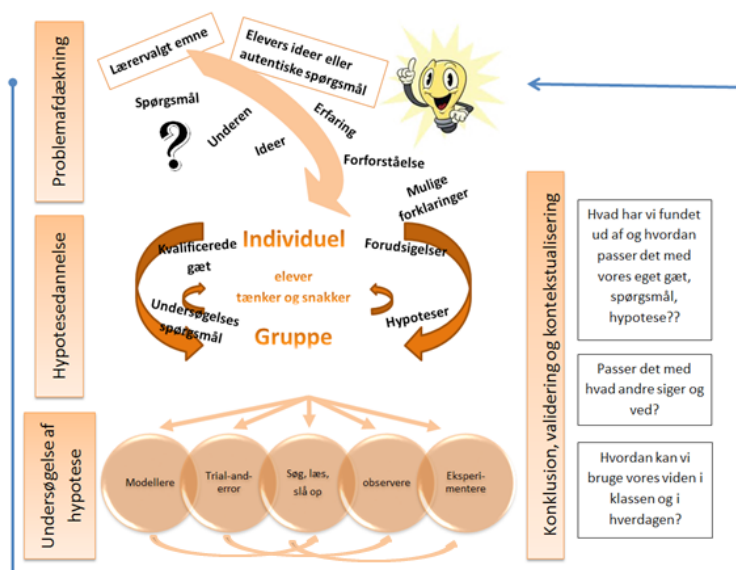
Problemafdækning

Lærervalgt emne

Elevers ideer eller autentiske spørgsmål

Spørgsmål

Underen

Ideer

Erfaring

Forforståelse

Mulige forklaringer

Hypotesedannelse

Kvalificerede gæt

Individuel

elever tænker og snakker

Forudsigelser

Undersøgelses spørgsmål

Gruppe

Hypoteser

Undersøgelse af hypotese

Modellere

Trial-and-error

Søg, læs, slå op

observere

Eksperimentere

Konklusion, validering og kontekstualisering

Hvad har vi fundet ud af og hvordan passer det med vores eget gæt, spørgsmål, hypotese??

Passer det med hvad andre siger og ved?

Hvordan kan vi bruge vores viden i klassen og i hverdagen?